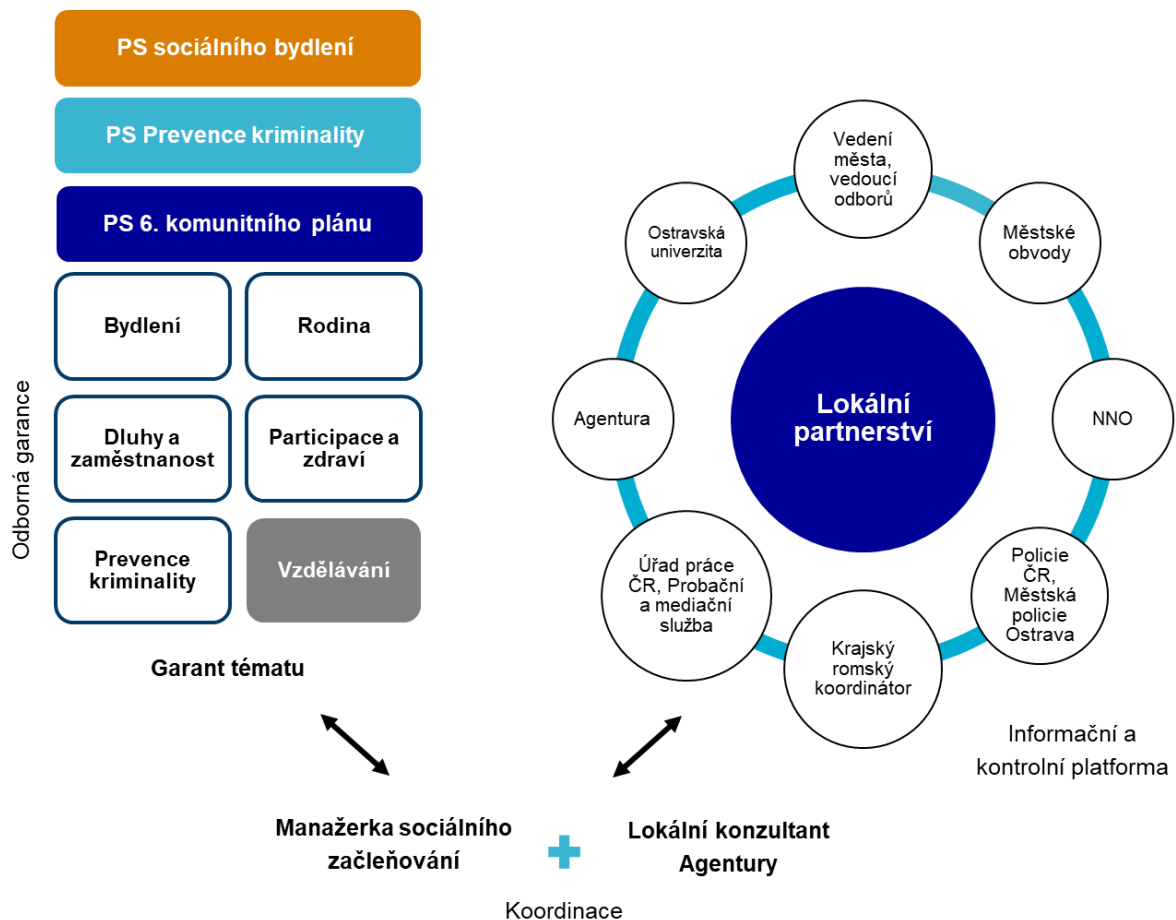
PS sociálního bydlení

PS Prevence kriminality

PS 6. komunitního plánu

Odborná garance

Bydlení

Rodina

Dluhy a zaměstnanost

Participace a zdraví

Prevence kriminality

Vzdělávání

Garant tématu

Vedení města, vedoucí odborů

Městské obvody

NNO

Policie ČR, Městská policie Ostrava

Krajský romský koordinátor

Úřad práce ČR, Probační a mediační služba

Agentura

Ostravská univerzita

Lokální partnerství

Informační a kontrolní platforma

Manažerka sociálního začleňování

Lokální konzultant Agentury

Koordinace